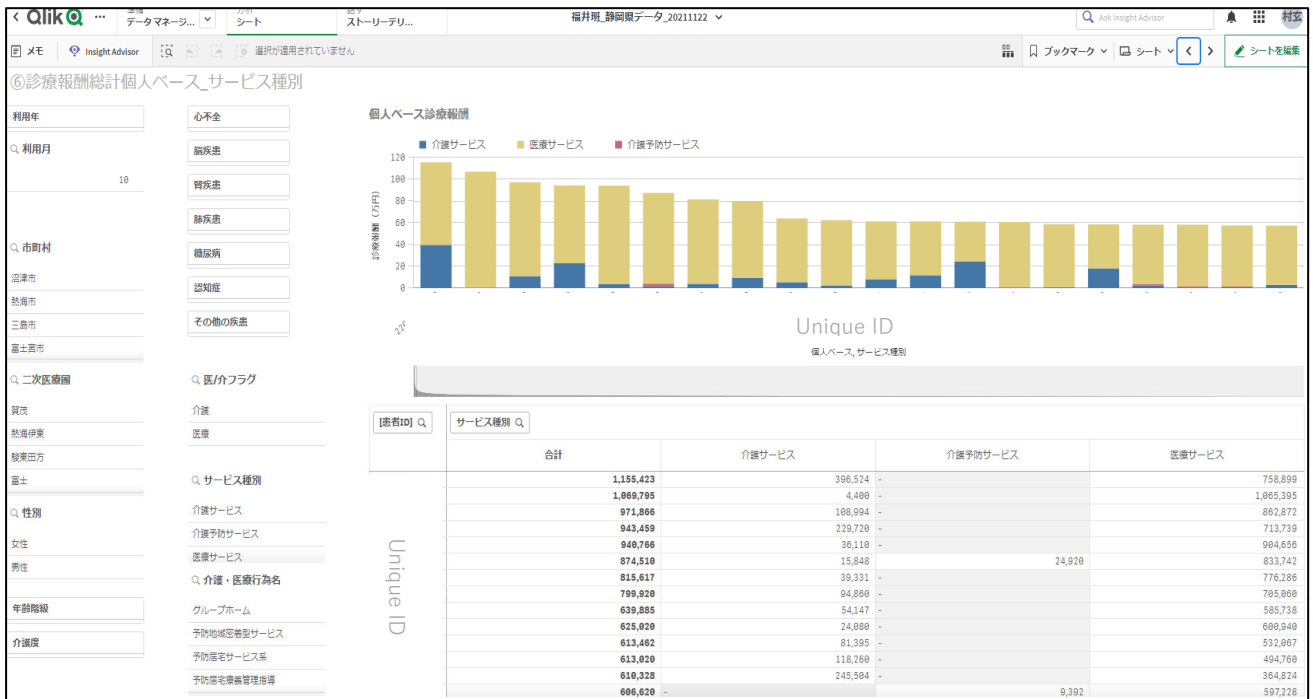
< Qlik ··· 準備 データマネージ... 分析 シート 記事 ストーリーテリ... 福井班_静岡県データ_20211122 Ask Insight Advisor 村玄

メモ Insight Advisor 選択が適用されていません ブックマーク シート < > シートを編集

⑥診療報酬総計個人ベース_サービス種別

利用年

利用月

10

市町村

沼津市

熱海市

三島市

富士宮市

二次医療圏

賀茂

熱海伊東

駿東田方

富士

性別

女性

男性

年齢階級

介護度

心不全

脳疾患

腎疾患

肺疾患

糖尿病

認知症

その他の疾患

医/介フラグ

介護

医療

サービス種別

介護サービス

介護予防サービス

医療サービス

介護・医療行為名

グループホーム

予防地域密着型サービス

予防居宅サービス系

予防居宅療養管理指導

個人ベース診療報酬

介護サービス 医療サービス 介護予防サービス

120
100
80
60
40
20
0

診療報酬（万円）

Unique ID

個人ベース, サービス種別

[患者ID] サービス種別

Unique ID

| | 合計 | 介護サービス | 介護予防サービス | 医療サービス |
|---|---|---|---|---|
| | 1,155,423 | 396,524 | - | 758,899 |
| | 1,069,795 | 4,400 | - | 1,065,395 |
| | 971,866 | 108,994 | - | 862,872 |
| | 943,459 | 229,720 | - | 713,739 |
| | 940,766 | 36,110 | - | 904,656 |
| | 874,510 | 15,848 | 24,920 | 833,742 |
| | 815,617 | 39,331 | - | 776,286 |
| | 799,920 | 94,860 | - | 705,060 |
| | 639,885 | 54,147 | - | 585,738 |
| | 625,020 | 24,080 | - | 600,940 |
| | 613,462 | 81,395 | - | 532,067 |
| | 613,020 | 118,260 | - | 494,760 |
| | 610,328 | 245,504 | - | 364,824 |
| | 606,620 | - | 9,392 | 597,228 |